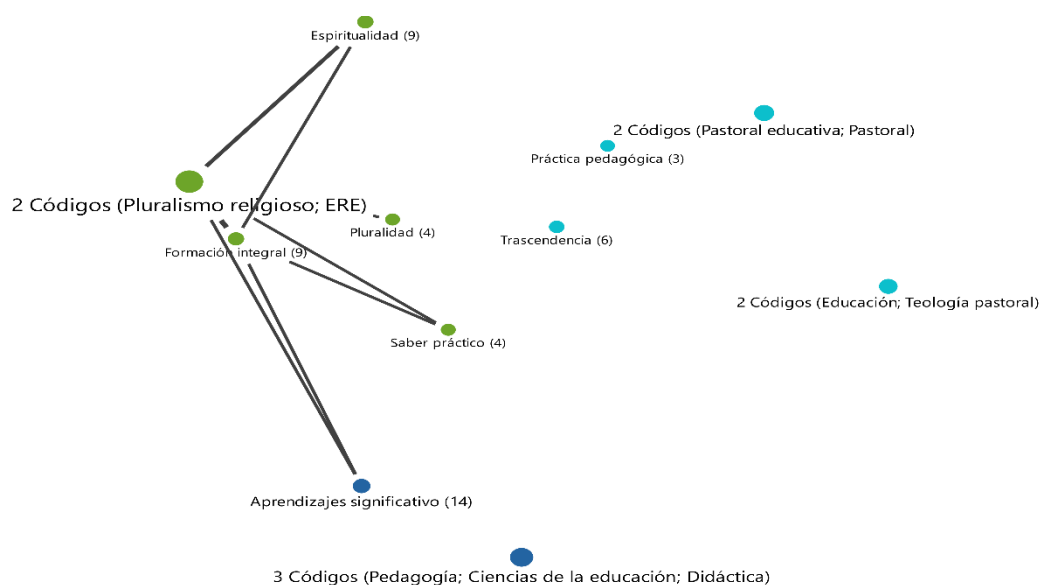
Espiritualidad (9)

2 Códigos (Pastoral educativa; Pastoral)

Práctica pedagógica (3)

2 Códigos (Pluralismo religioso; ERE)

Pluralidad (4)

Trascendencia (6)

Formación integral (9)

2 Códigos (Educación; Teología pastoral)

Saber práctico (4)

Aprendizajes significativo (14)

3 Códigos (Pedagogía; Ciencias de la educación; Didáctica)